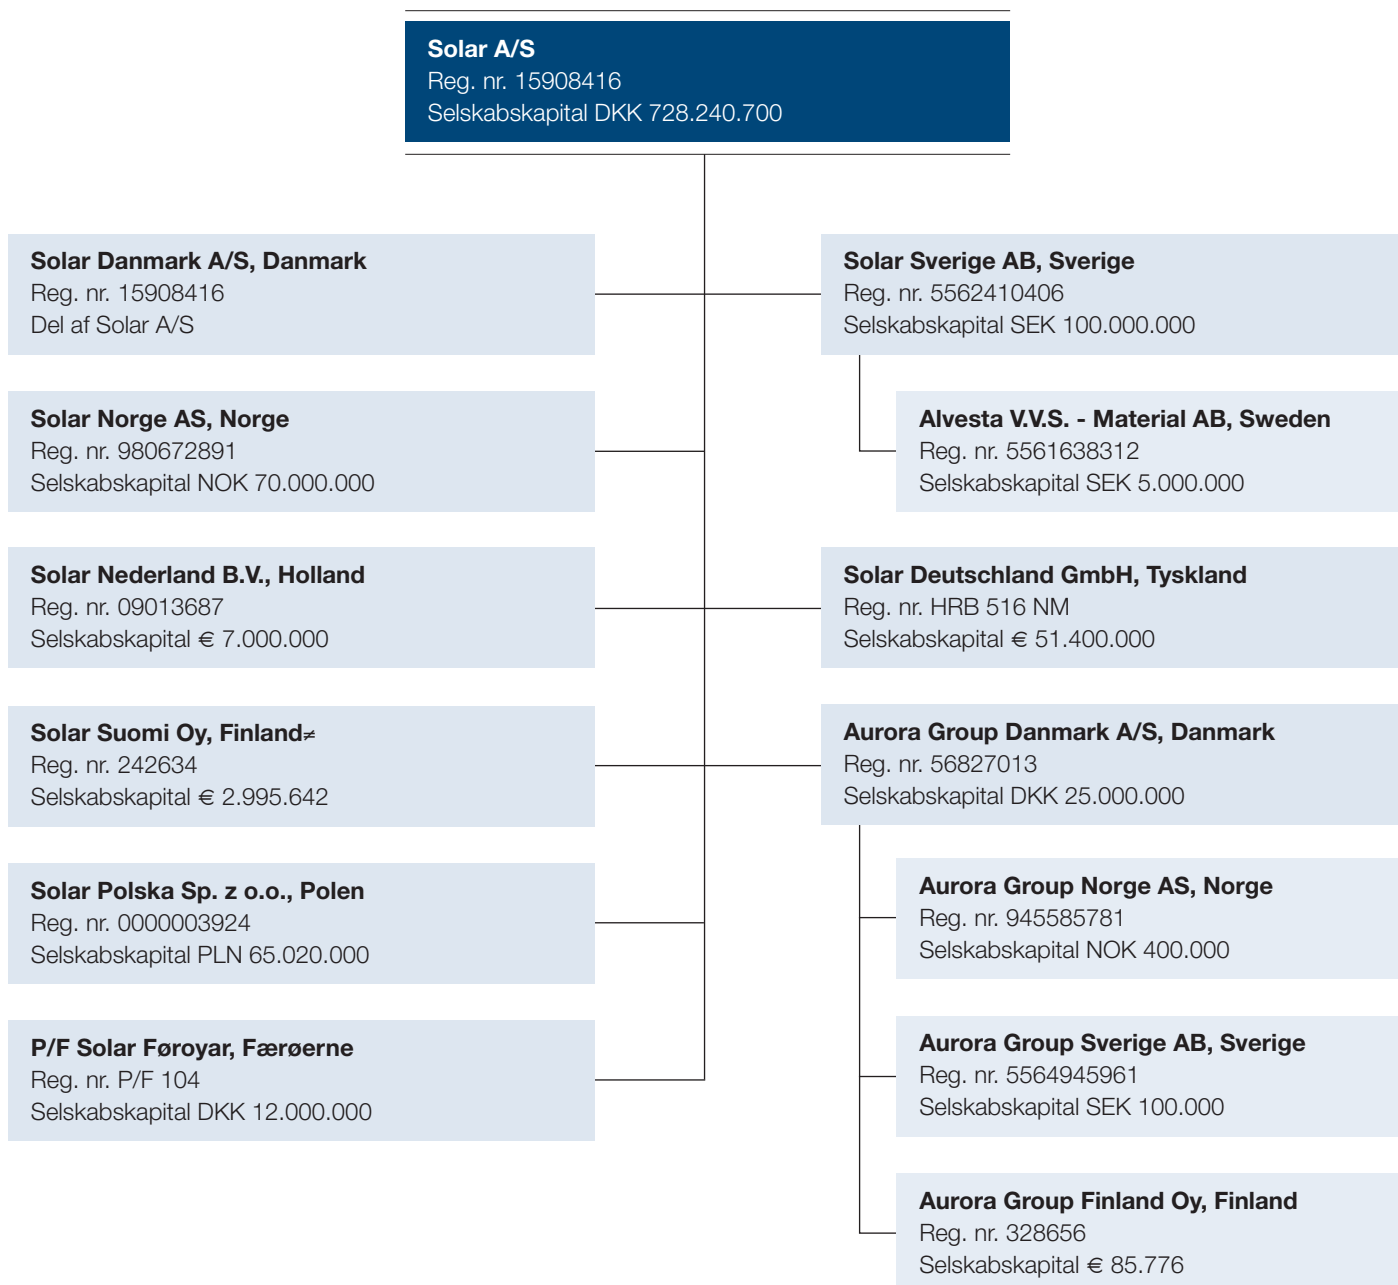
Solar A/S
Reg. nr. 15908416
Selskabskapital DKK 728.240.700

Solar Danmark A/S, Danmark
Reg. nr. 15908416
Del af Solar A/S

Solar Norge AS, Norge
Reg. nr. 980672891
Selskabskapital NOK 70.000.000

Solar Nederland B.V., Holland
Reg. nr. 09013687
Selskabskapital € 7.000.000

Solar Suomi Oy, Finland≠
Reg. nr. 242634
Selskabskapital € 2.995.642

Solar Polska Sp. z o.o., Polen
Reg. nr. 0000003924
Selskabskapital PLN 65.020.000

P/F Solar Føroyar, Færøerne
Reg. nr. P/F 104
Selskabskapital DKK 12.000.000

Solar Sverige AB, Sverige
Reg. nr. 5562410406
Selskabskapital SEK 100.000.000

Alvesta V.V.S. - Material AB, Sweden
Reg. nr. 5561638312
Selskabskapital SEK 5.000.000

Solar Deutschland GmbH, Tyskland
Reg. nr. HRB 516 NM
Selskabskapital € 51.400.000

Aurora Group Danmark A/S, Danmark
Reg. nr. 56827013
Selskabskapital DKK 25.000.000

Aurora Group Norge AS, Norge
Reg. nr. 945585781
Selskabskapital NOK 400.000

Aurora Group Sverige AB, Sverige
Reg. nr. 5564945961
Selskabskapital SEK 100.000

Aurora Group Finland Oy, Finland
Reg. nr. 328656
Selskabskapital € 85.776